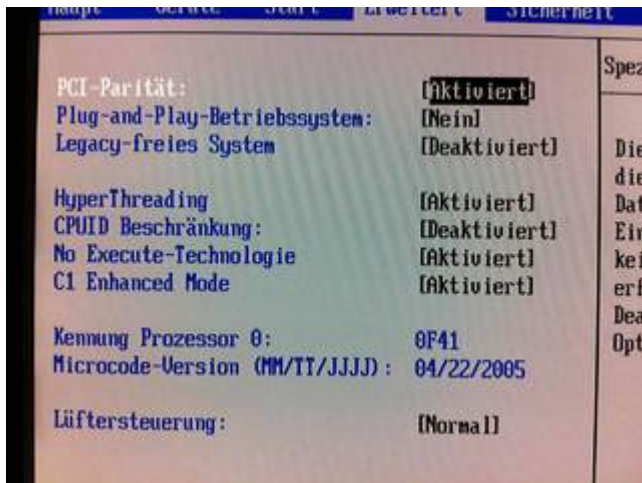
Haupt Geräte Start Erweitert Sicherheit

PCI-Parität: [Aktiviert]
Plug-and-Play-Betriebssystem: [Nein]
Legacy-freies System [Deaktiviert]

HyperThreading [Aktiviert]
CPUID Beschränkung: [Deaktiviert]
No Execute-Technologie [Aktiviert]
C1 Enhanced Mode [Aktiviert]

Kennung Prozessor 0: 0F41
Microcode-Version (MM/TT/JJJJ): 04/22/2005

Lüftersteuerung: [Normal]

Spez

Die
die
Dat
Ein
kei
erf
Dea
Opt